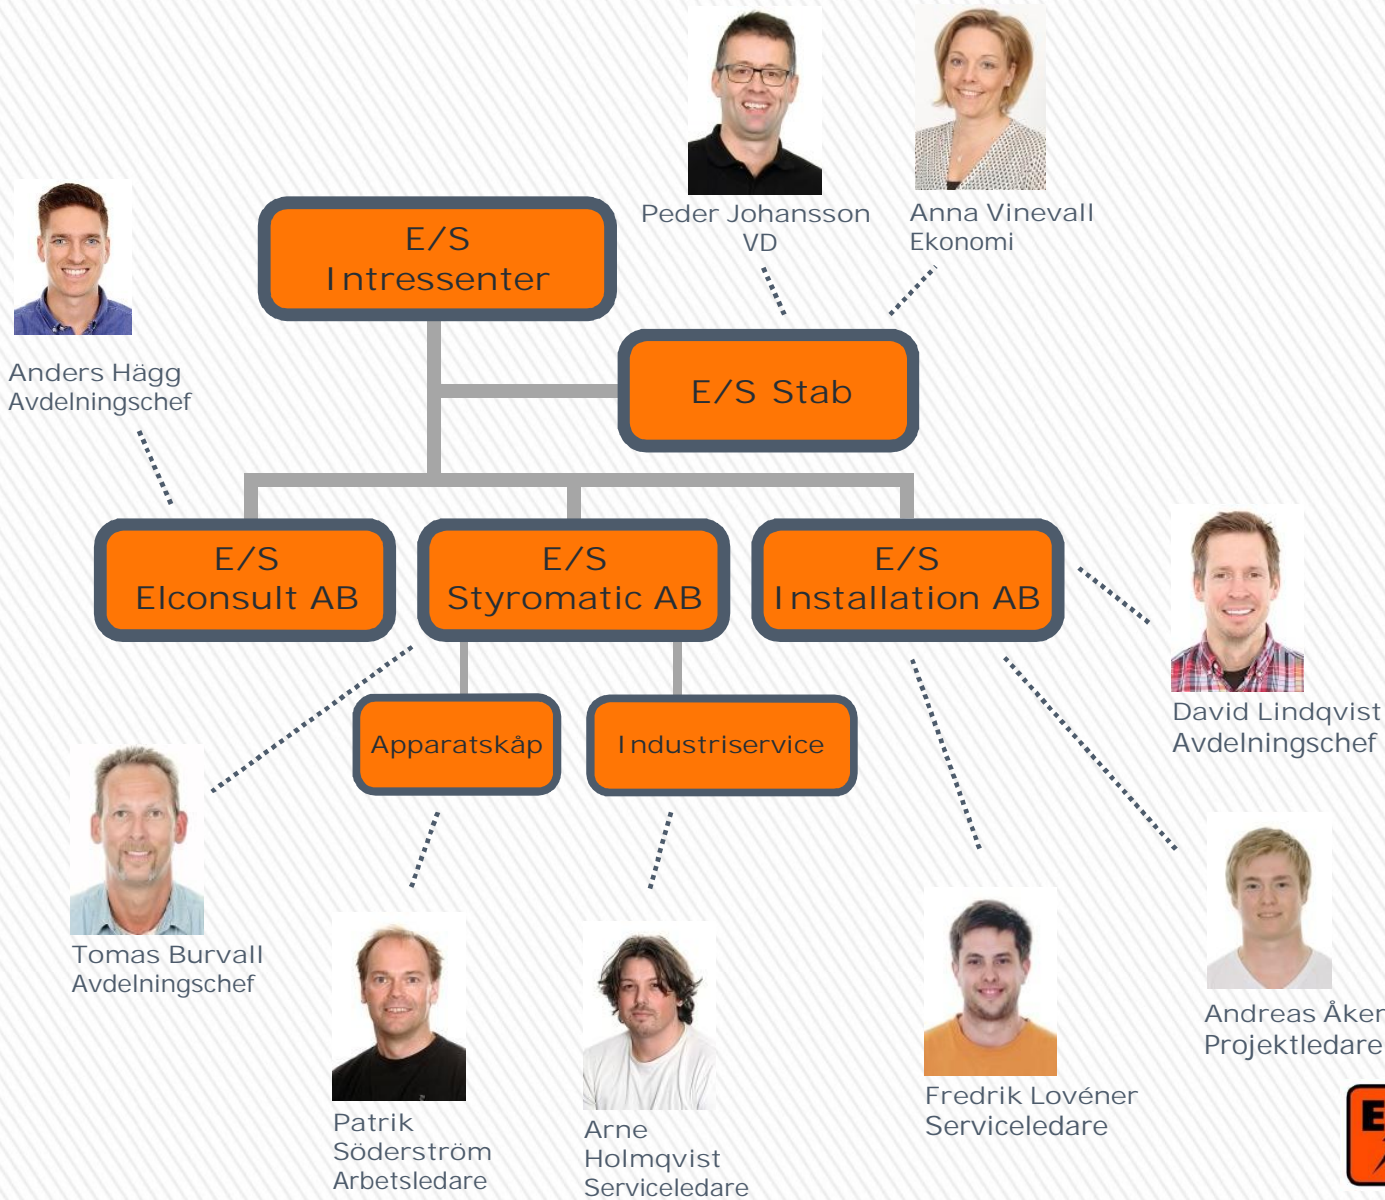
Peder Johansson
VD

Anna Vinevall
Ekonomi

E/S
Intressenter

Anders Hägg
Avdelningschef

E/S Stab

E/S
Elconsult AB

E/S
Styromatic AB

E/S
Installation AB

David Lindqvist
Avdelningschef

Apparatskåp

Industriservice

Tomas Burvall
Avdelningschef

Patrik
Söderström
Arbetsledare

Arne
Holmqvist
Serviceledare

Fredrik Lovéner
Serviceledare

Andreas Åker
Projektledare